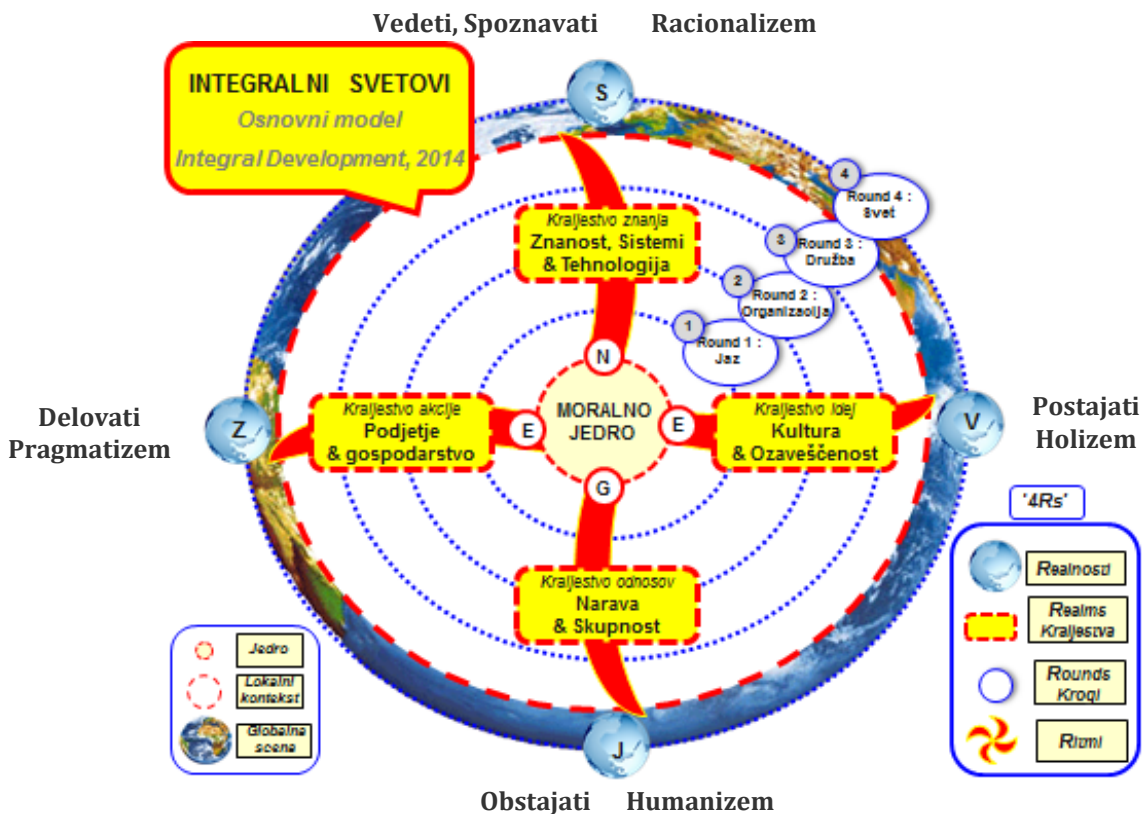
Vedeti, Spoznavati Racionalizem

INTEGRALNI SVETOVI
Osnovni model
Integral Development, 2014

S

4 Round 4 : Svet

3 Round 3 : Družba

2 Round 2 : Organizacija

1 Round 1 : Jaz

Kraljestvo znanja
Znanost, Sistemi & Tehnologija

N

Delovati Pragmatizem

Z

Kraljestvo akcije
Podjetje & gospodarstvo

E

MORALNO JEDRO

E

Kraljestvo idej
Kultura & Ozaveščenost

V

Postajati Holizem

G

Kraljestvo odnosov
Narava & Skupnost

'4Rs'

Realnosti

Realms Kraljestva

Rounds Krogi

Ritmi

Jedro

Lokalni kontekst

Globalna scena

J

Obstajati Humanizem